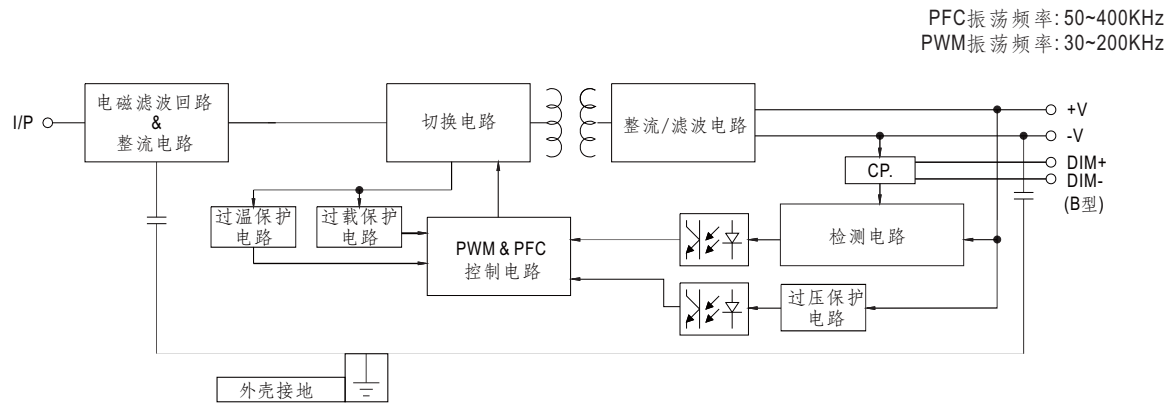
PFC振荡频率: 50~400KHz
PWM振荡频率: 30~200KHz

I/P

电磁滤波回路
&
整流电路

切换电路

整流/滤波电路

+V
-V

CP.

DIM+
DIM-
(B型)

过温保护
电路

过载保护
电路

PWM & PFC
控制电路

检测电路

过压保护
电路

外壳接地